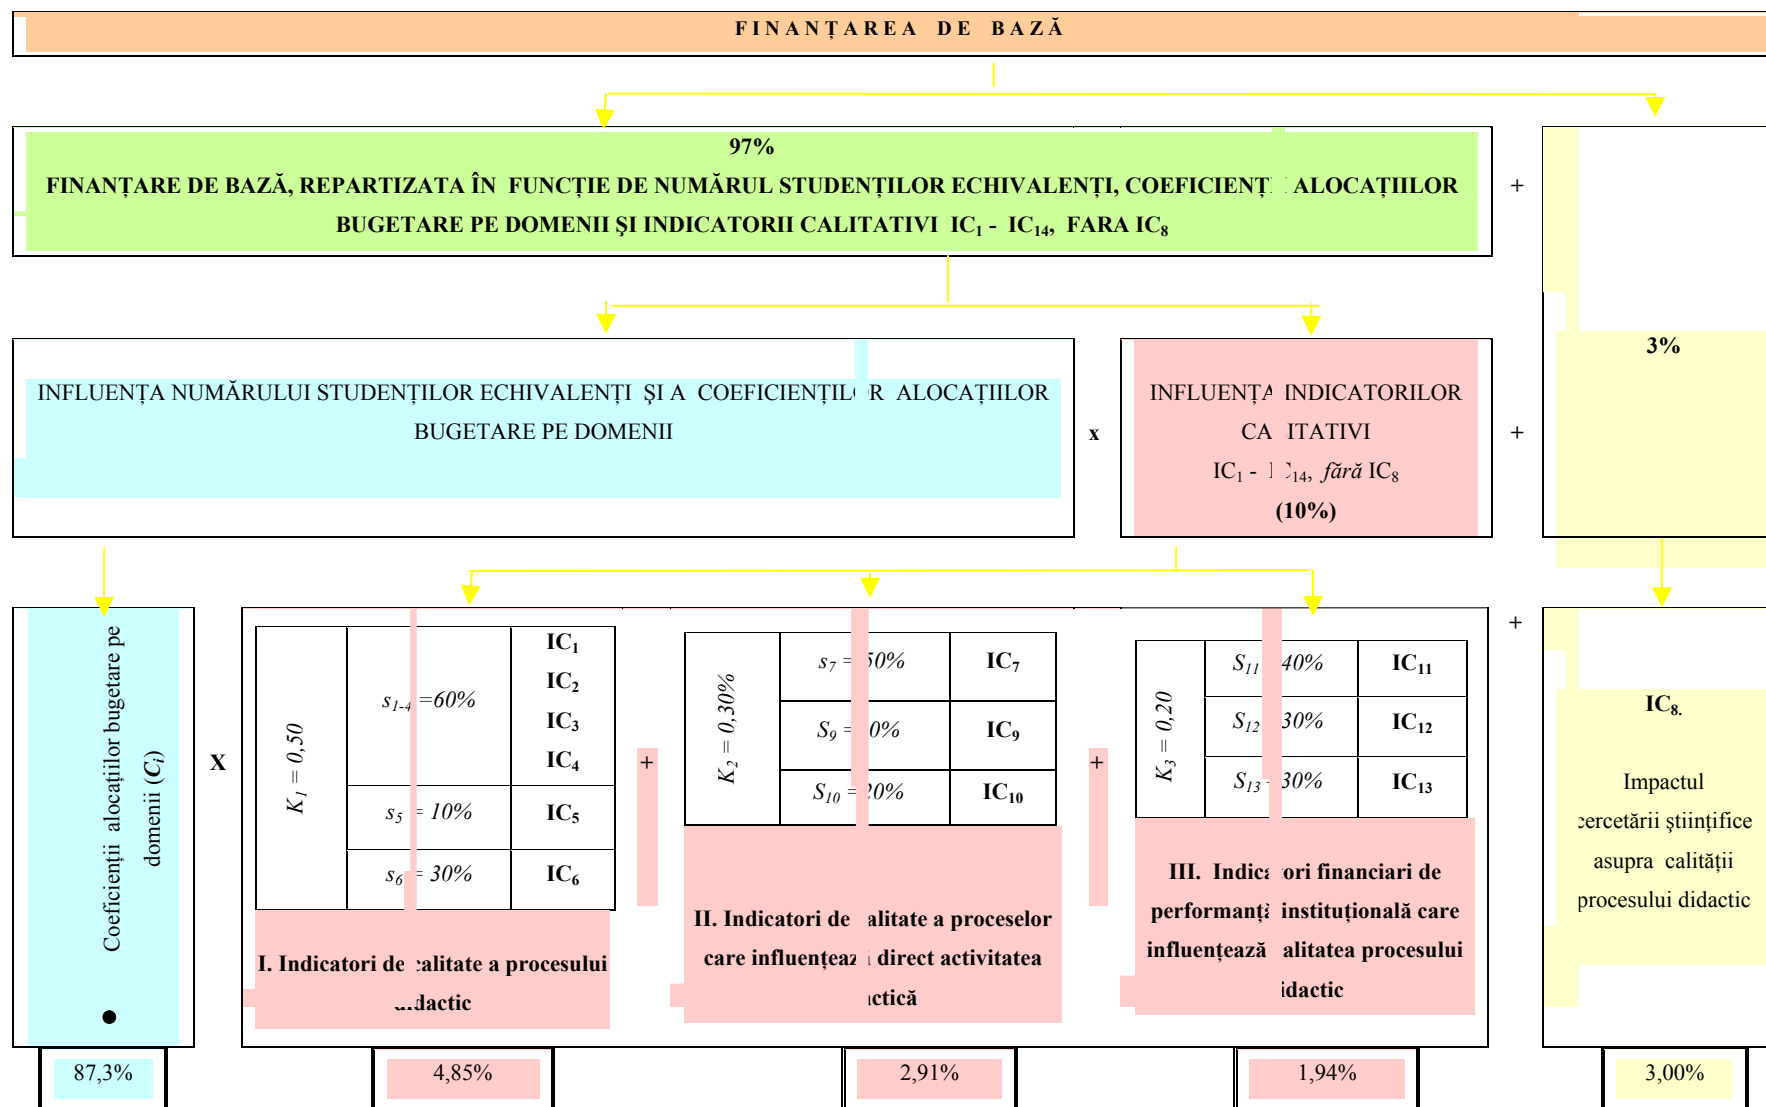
FINANȚAREA DE BAZĂ

97%
FINANȚARE DE BAZĂ, REPARTIZATA ÎN FUNCȚIE DE NUMĂRUL STUDENȚILOR ECHIVALENȚI, COEFICIENȚ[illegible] ALOCAȚIILOR BUGETARE PE DOMENII ŞI INDICATORII CALITATIVI $IC_1$ - $IC_{14}$, FARA $IC_8$

+

3%

INFLUENȚA NUMĂRULUI STUDENȚILOR ECHIVALENȚI ŞI A COEFICIENȚIL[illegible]R ALOCAȚIILOR BUGETARE PE DOMENII

x

INFLUENȚ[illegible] INDICATORILOR CA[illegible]ITATIVI
$IC_1$ - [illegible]$_{14}$, fără $IC_8$
(10%)

+

Coeficienții alocațiilor bugetare pe domenii ($C_i$)

X

| $K_1 = 0,50$ | $s_{1-4}$ =60% | $IC_1$ $IC_2$ $IC_3$ $IC_4$ |
|---|---|---|
| | $s_5$ = 10% | $IC_5$ |
| | $s_6$ = 30% | $IC_6$ |

I. Indicatori de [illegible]alitate a procesului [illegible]dactic

+

| $K_2 = 0,30\%$ | $s_7$ = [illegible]0% | $IC_7$ |
|---|---|---|
| | $S_9$ = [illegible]0% | $IC_9$ |
| | $S_{10}$ = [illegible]0% | $IC_{10}$ |

II. Indicatori de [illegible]alitate a proceselor care influențeaz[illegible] direct activitatea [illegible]ctică

+

| $K_3 = 0,20$ | $S_{11}$ 40% | $IC_{11}$ |
|---|---|---|
| | $S_{12}$ 30% | $IC_{12}$ |
| | $S_{13}$ 30% | $IC_{13}$ |

III. Indica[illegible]ori financiari de performanț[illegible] instituțională care influențează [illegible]alitatea procesului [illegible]idactic

+

$IC_8$.
Impactul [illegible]cercetării științifice asupra calității procesului didactic

87,3%
4,85%
2,91%
1,94%
3,00%